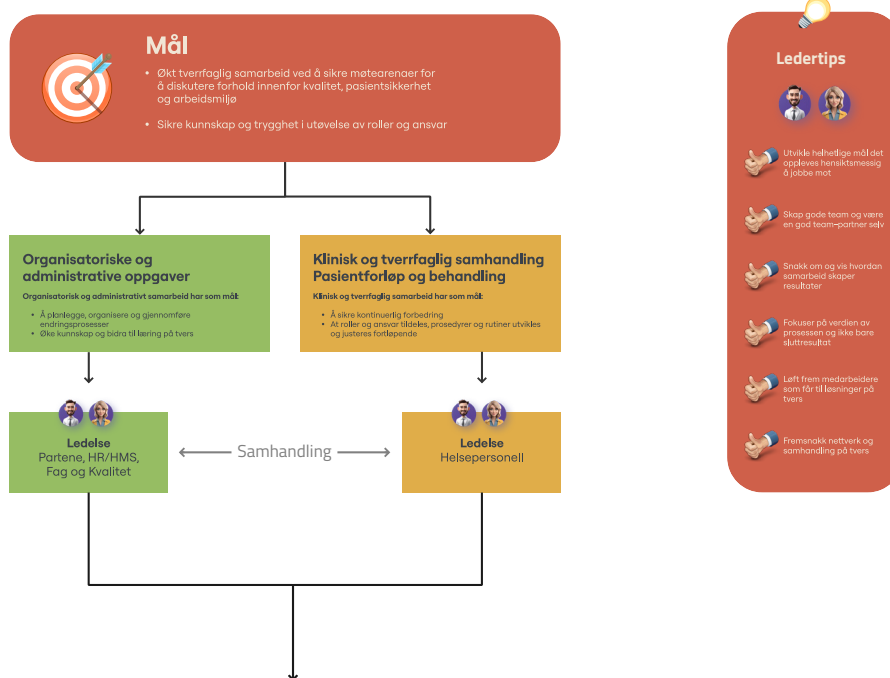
Mål

• Økt tverrfaglig samarbeid ved å sikre møtearenaer for å diskutere forhold innenfor kvalitet, pasientsikkerhet og arbeidsmiljø

• Sikre kunnskap og trygghet i utøvelse av roller og ansvar

Organisatoriske og administrative oppgaver

Organisatorisk og administrativt samarbeid har som mål:

• Å planlegge, organisere og gjennomføre endringsprosesser
• Øke kunnskap og bidra til læring på tvers

Klinisk og tverrfaglig samhandling Pasientforløp og behandling

Klinisk og tverrfaglig samarbeid har som mål:

• Å sikre kontinuerlig forbedring
• At roller og ansvar tildeles, prosedyrer og rutiner utvikles og justeres fortløpende

Ledelse
Partene, HR/HMS, Fag og Kvalitet

Samhandling

Ledelse
Helsepersonell

Ledertips

Utvikle helhetlige mål det oppleves hensiktsmessig å jobbe mot

Skap gode team og være en god team-partner selv

Snakk om og vis hvordan samarbeid skaper resultater

Fokuser på verdien av prosessen og ikke bare sluttresultat

Løft frem medarbeidere som får til løsninger på tvers

Fremsnakk nettverk og samhandling på tvers